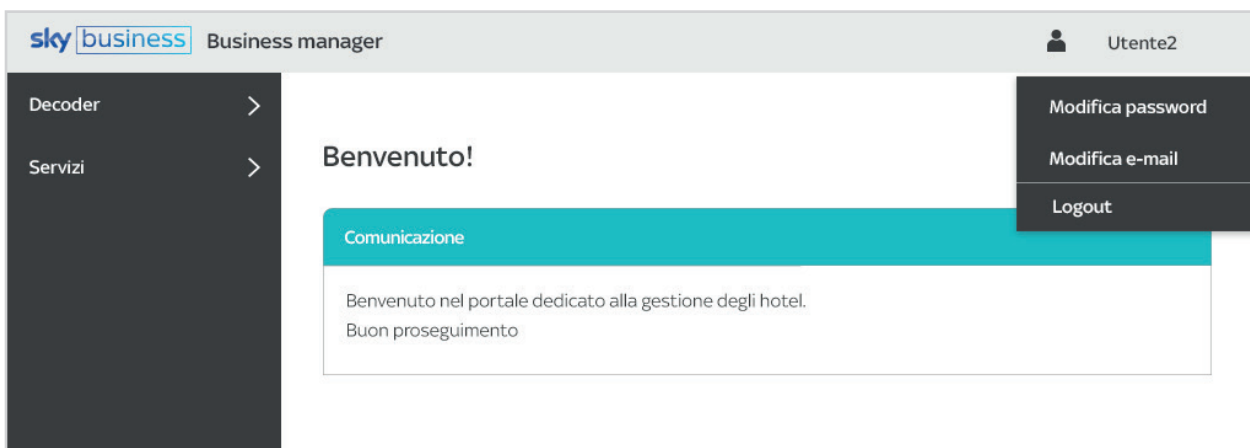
sky business Business manager

Utente2

Decoder

Servizi

Modifica password

Modifica e-mail

Logout

Benvenuto!

Comunicazione

Benvenuto nel portale dedicato alla gestione degli hotel.
Buon proseguimento